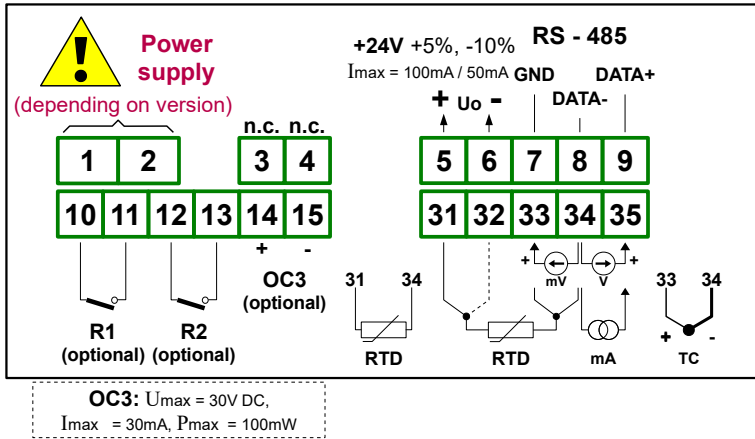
Power supply
(depending on version)

n.c. n.c.

+24V +5%, -10%
Imax = 100mA / 50mA

RS - 485

GND

DATA+

DATA-

+ Uo -

| 1 | 2 | 3 | 4 |
|---|---|---|---|
| 10 | 11 | 12 | 13 | 14 | 15 |

| 5 | 6 | 7 | 8 | 9 |
|---|---|---|---|---|
| 31 | 32 | 33 | 34 | 35 |

+ -
OC3
(optional)

R1
(optional)

R2
(optional)

31 34
RTD

RTD

+ mV
V +

mA

33 34
+ -
TC

OC3: Umax = 30V DC,
Imax = 30mA, Pmax = 100mW